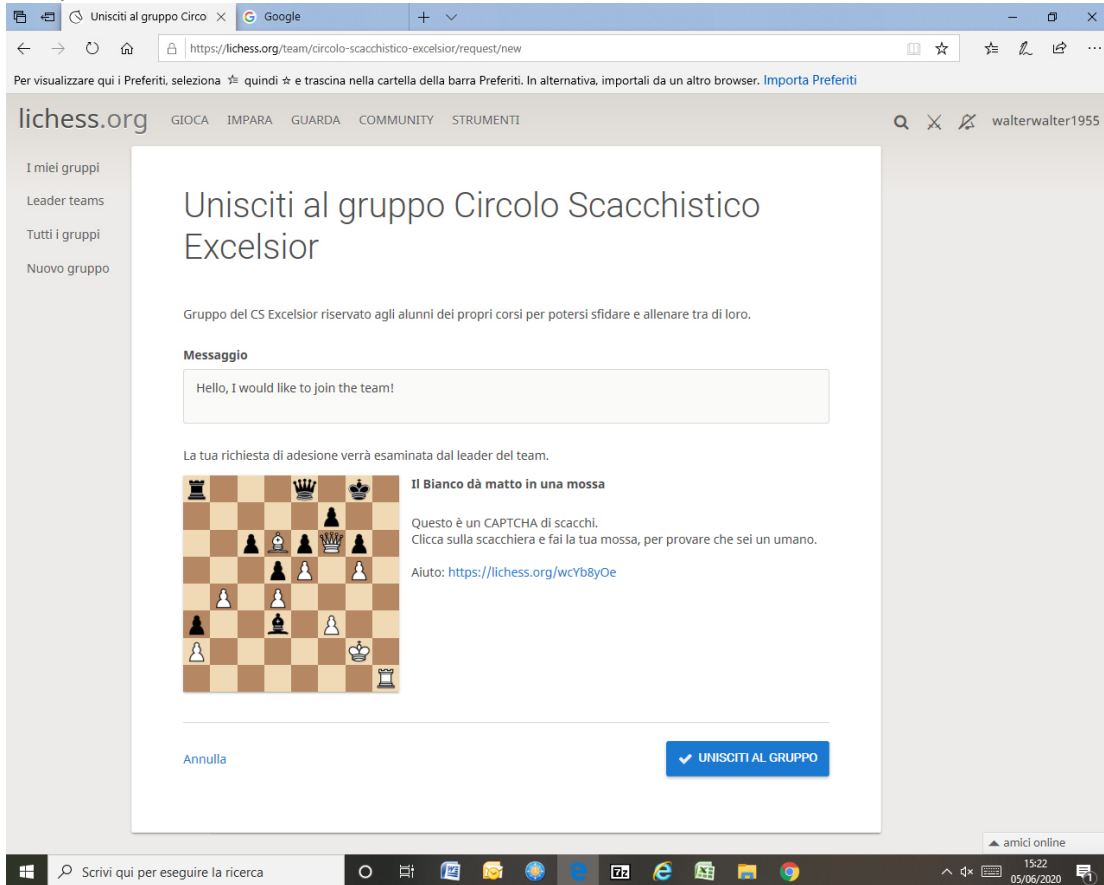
Unisciti al gruppo Circo ×   Google   +

https://lichess.org/team/circolo-scacchistico-excelsior/request/new

Per visualizzare qui i Preferiti, seleziona ☆ quindi ☆ e trascina nella cartella della barra Preferiti. In alternativa, importali da un altro browser. Importa Preferiti

lichess.org   GIOCA   IMPARA   GUARDA   COMMUNITY   STRUMENTI   walterwalter1955

I miei gruppi
Leader teams
Tutti i gruppi
Nuovo gruppo

Unisciti al gruppo Circolo Scacchistico Excelsior

Gruppo del CS Excelsior riservato agli alunni dei propri corsi per potersi sfidare e allenare tra di loro.

Messaggio

Hello, I would like to join the team!

La tua richiesta di adesione verrà esaminata dal leader del team.

Il Bianco dà matto in una mossa

Questo è un CAPTCHA di scacchi.
Clicca sulla scacchiera e fai la tua mossa, per provare che sei un umano.

Aiuto: https://lichess.org/wcYb8yOe

Annulla

UNISCITI AL GRUPPO

amici online

Scrivi qui per eseguire la ricerca

15:22
05/06/2020